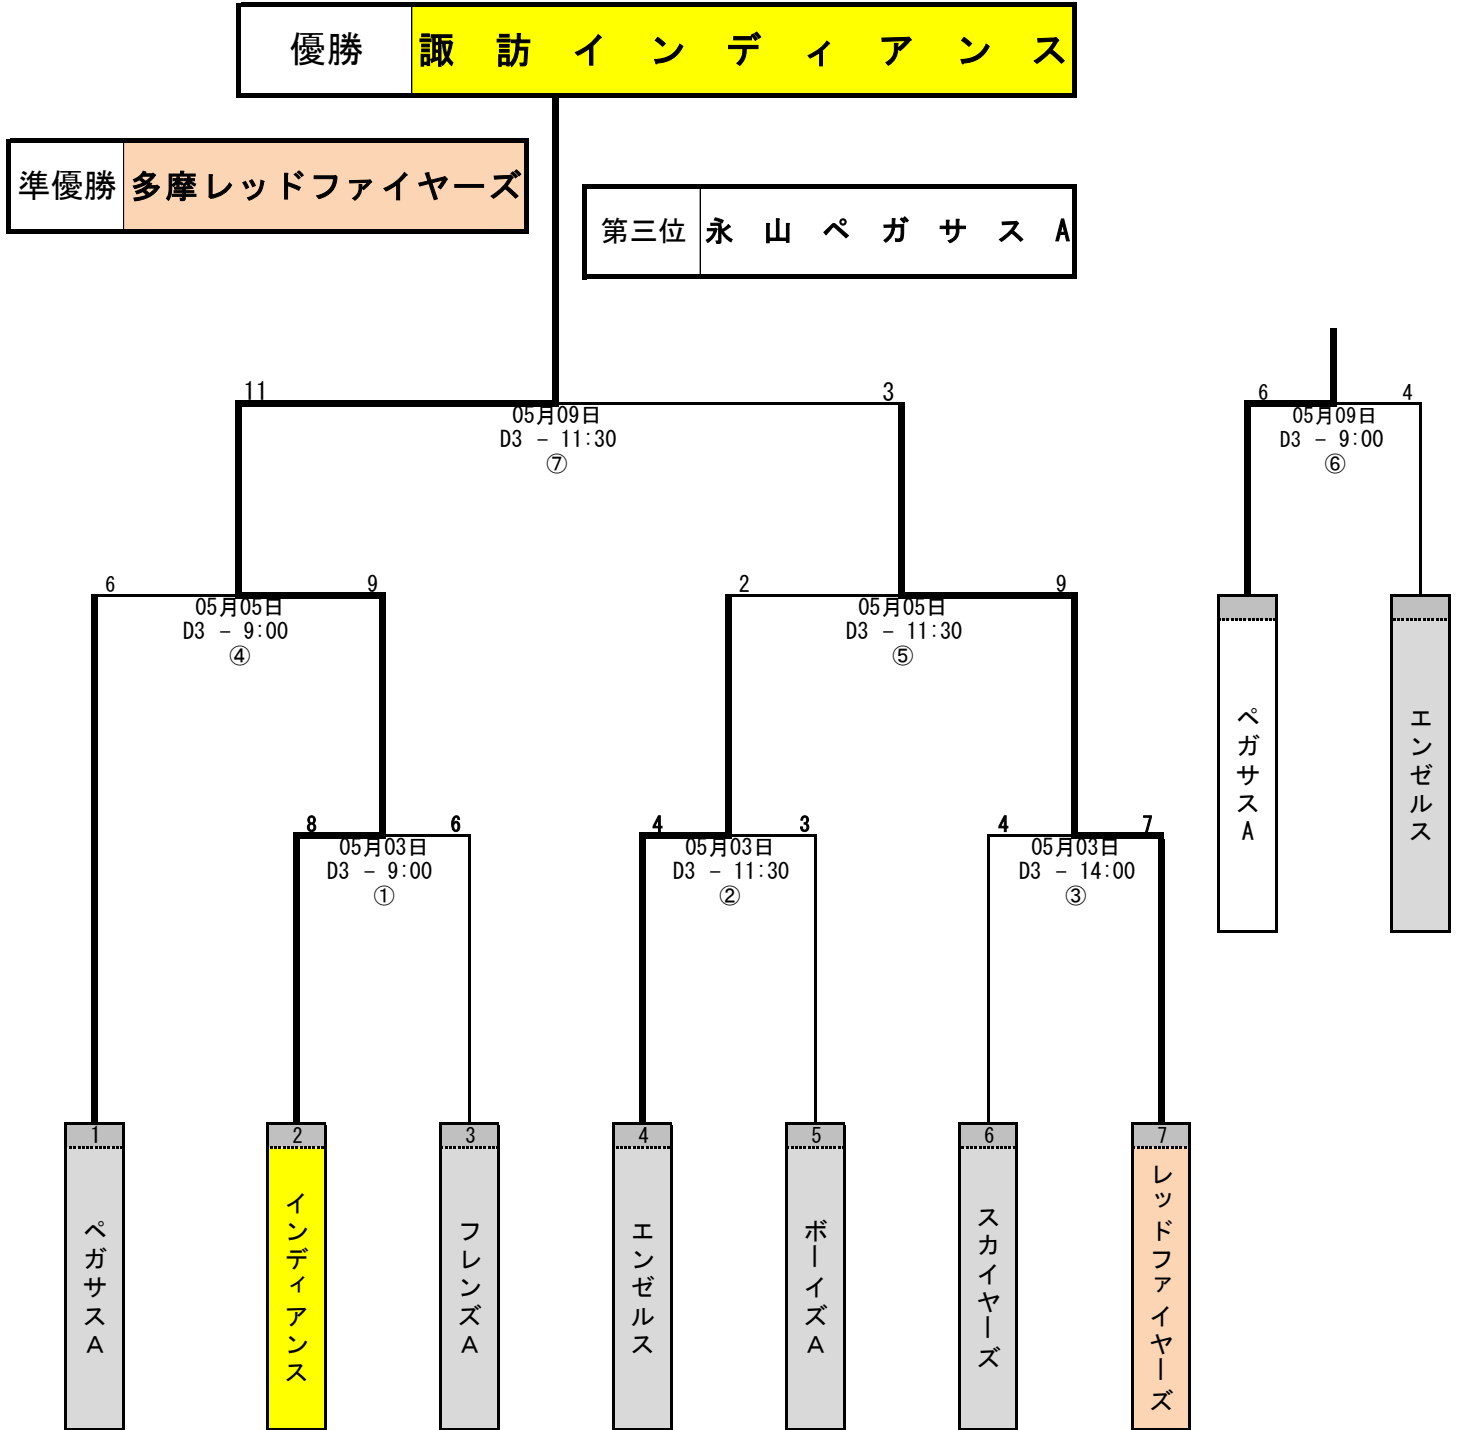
優勝 諏訪インディアンス

準優勝 多摩レッドファイヤーズ

第三位 永山ペガサスA

11
05月09日
D3 － 11:30
⑦
3

6
05月09日
D3 － 9:00
⑥
4

6
05月05日
D3 － 9:00
④
9

2
05月05日
D3 － 11:30
⑤
9

8
05月03日
D3 － 9:00
①
6

4
05月03日
D3 － 11:30
②
3

4
05月03日
D3 － 14:00
③
7

ペガサスA

エンゼルス

1
ペガサスA

2
インディアンス

3
フレンズA

4
エンゼルス

5
ボーイズA

6
スカイヤーズ

7
レッドファイヤーズ